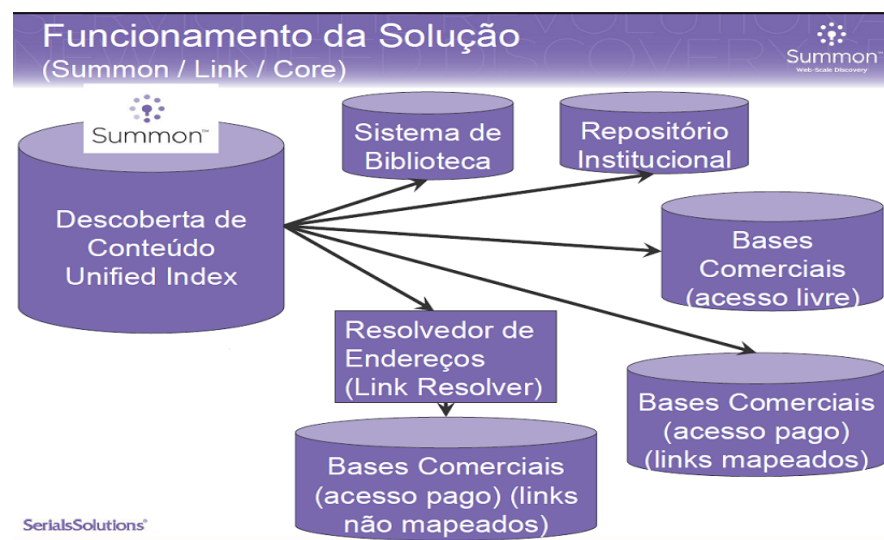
Funcionamento da Solução
(Summon / Link / Core)

Summon™
Web-Scale Discovery

Summon™

Descoberta de Conteúdo Unified Index

Sistema de Biblioteca

Repositório Institucional

Bases Comerciais (acesso livre)

Resolvedor de Endereços (Link Resolver)

Bases Comerciais (acesso pago) (links mapeados)

Bases Comerciais (acesso pago) (links não mapeados)

SerialsSolutions®